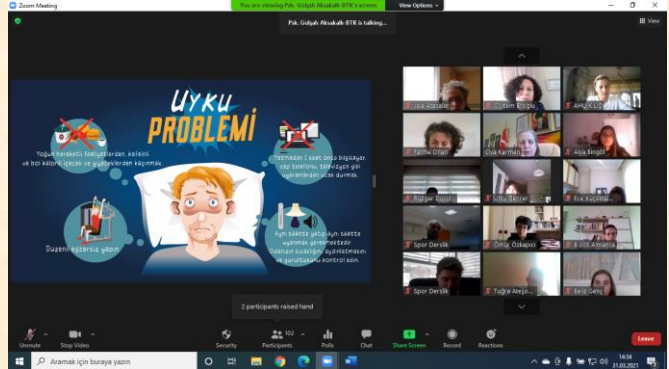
Zoom Meeting

You are viewing Psk. Gülşah Aksakallı BTK's screen

View Options

Psk. Gülşah Aksakallı BTK is talking...

View

UYKU PROBLEMİ

Yoğun hareketli faaliyetlerden, kafeinli ve bol kalorili içecek ve yiyeceklerden kaçınmak.

Yatmadan 1 saat önce bilgisayar, cep telefonu, televizyon gibi uyaranlardan uzak durmak.

Düzenli egzersiz yapın

Aynı saatte yatağa yatıp aynı saatte uyanmak gerekmektedir. Odanızın ısısını, aydınlatmasını ve gürültüsünü kontrol edin.

İpek Akbalık

Özlem Erciyes

AHU K.LİL

Fatma Orhan

Oya Karman

Alya Bingöl

Rüzgar Özer

Umut Dinçer

Eda Küçükel

Spor Derslik

Ömür Özkaplan

11-D05 Almanca

Spor Derslik

Tuğra Akyol

Selin Genç

2 participants raised hand

Unmute

Stop Video

Security

Participants 302

Polls

Chat

Share Screen

Record

Reactions

Leave

Aramak için buraya yazın

14:34
31.03.2021